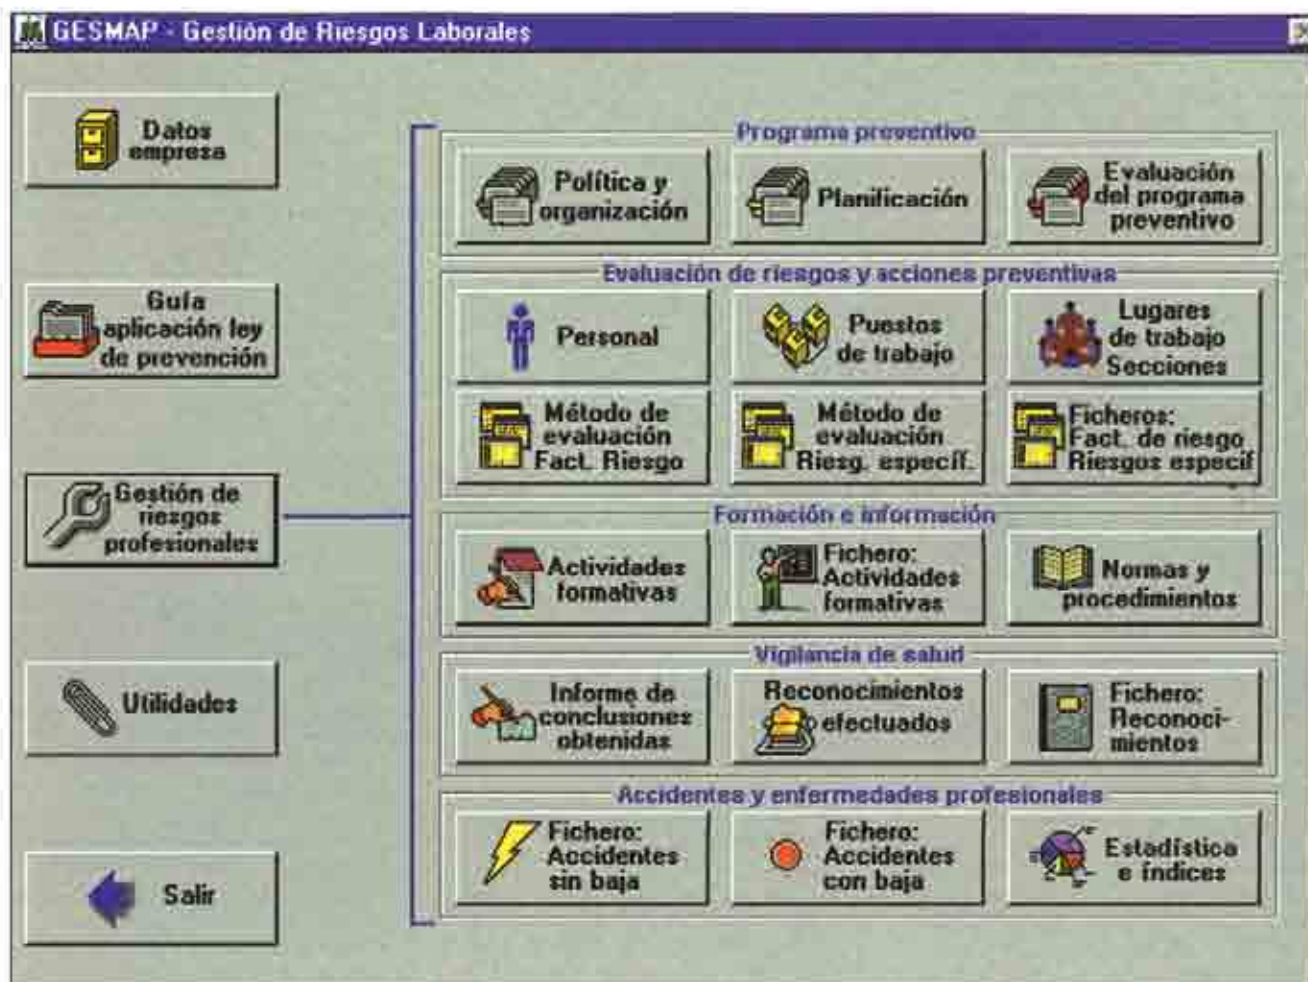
GESMAP - Gestión de Riesgos Laborales

Datos empresa

Guía aplicación ley de prevención

Gestión de riesgos profesionales

Utilidades

Salir

Programa preventivo

Política y organización

Planificación

Evaluación del programa preventivo

Evaluación de riesgos y acciones preventivas

Personal

Puestos de trabajo

Lugares de trabajo Secciones

Método de evaluación Fact. Riesgo

Método de evaluación Riesg. especif.

Ficheros: Fact. de riesgo Riesgos especif

Formación e información

Actividades formativas

Fichero: Actividades formativas

Normas y procedimientos

Vigilancia de salud

Informe de conclusiones obtenidas

Reconocimientos efectuados

Fichero: Reconocimientos

Accidentes y enfermedades profesionales

Fichero: Accidentes sin baja

Fichero: Accidentes con baja

Estadística e índices